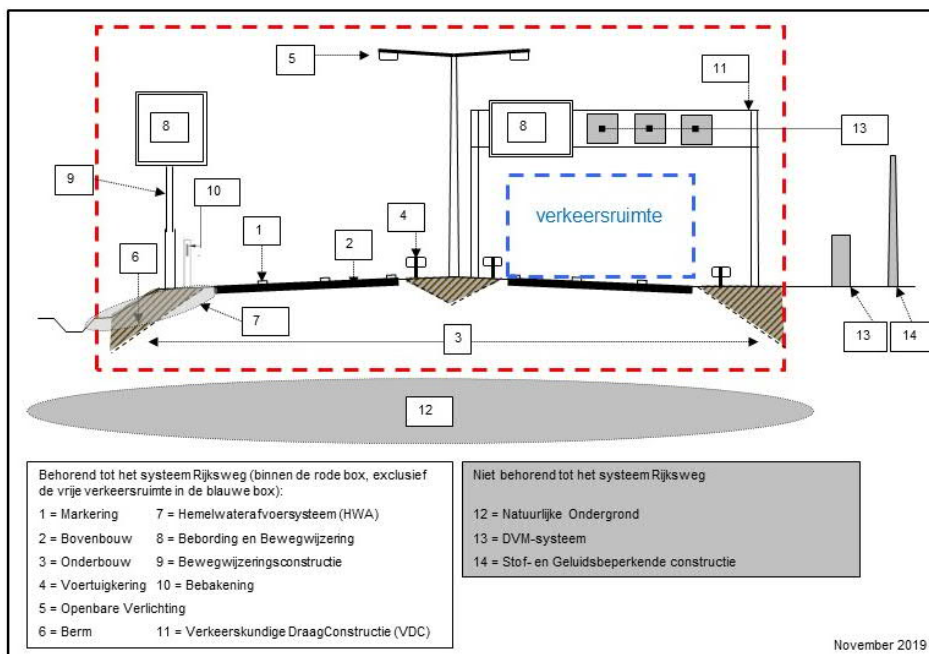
5

11

8

8

13

9

10

verkeersruimte

4

1

2

6

7

3

13

14

12

Behorend tot het systeem Rijksweg (binnen de rode box, exclusief de vrije verkeersruimte in de blauwe box):

1 = Markering
2 = Bovenbouw
3 = Onderbouw
4 = Voertuigkering
5 = Openbare Verlichting
6 = Berm

7 = Hemelwaterafvoersysteem (HWA)
8 = Bebording en Bewegwijzering
9 = Bewegwijzeringsconstructie
10 = Bebakening
11 = Verkeerskundige DraagConstructie (VDC)

Niet behorend tot het systeem Rijksweg

12 = Natuurlijke Ondergrond
13 = DVM-systeem
14 = Stof- en Geluidsbeperkende constructie

November 2019